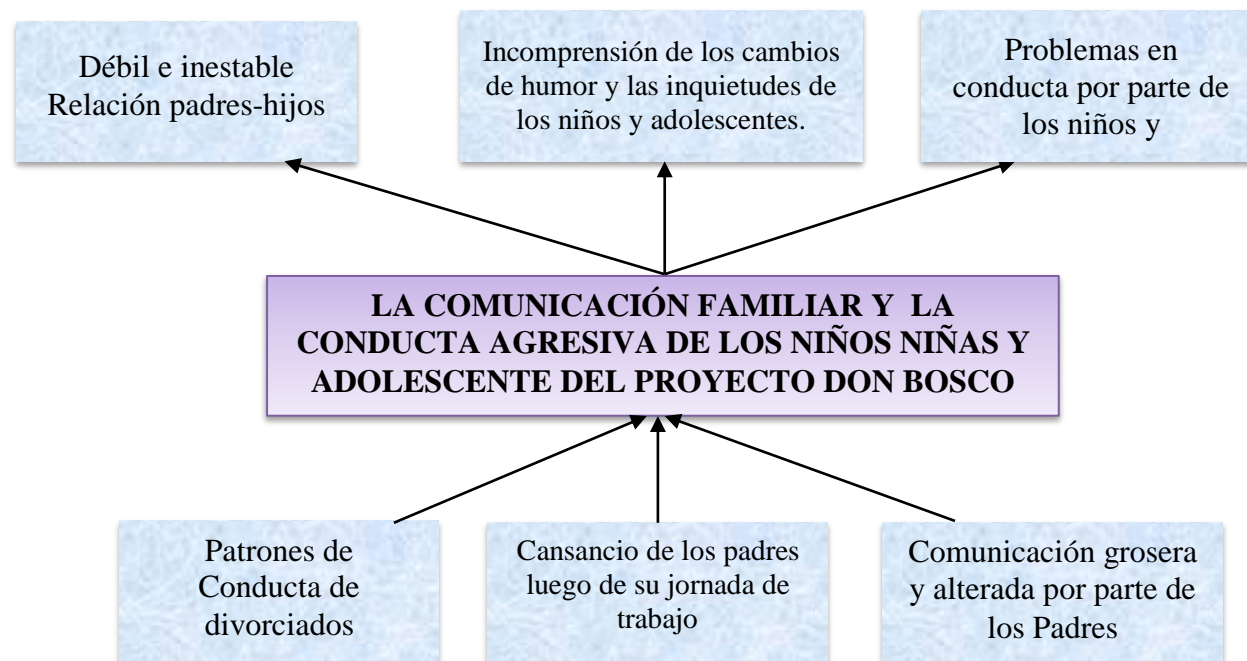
Débil e inestable Relación padres-hijos

Incomprensión de los cambios de humor y las inquietudes de los niños y adolescentes.

Problemas en conducta por parte de los niños y

LA COMUNICACIÓN FAMILIAR Y LA CONDUCTA AGRESIVA DE LOS NIÑOS NIÑAS Y ADOLESCENTE DEL PROYECTO DON BOSCO

Patrones de Conducta de divorciados

Cansancio de los padres luego de su jornada de trabajo

Comunicación grosera y alterada por parte de los Padres